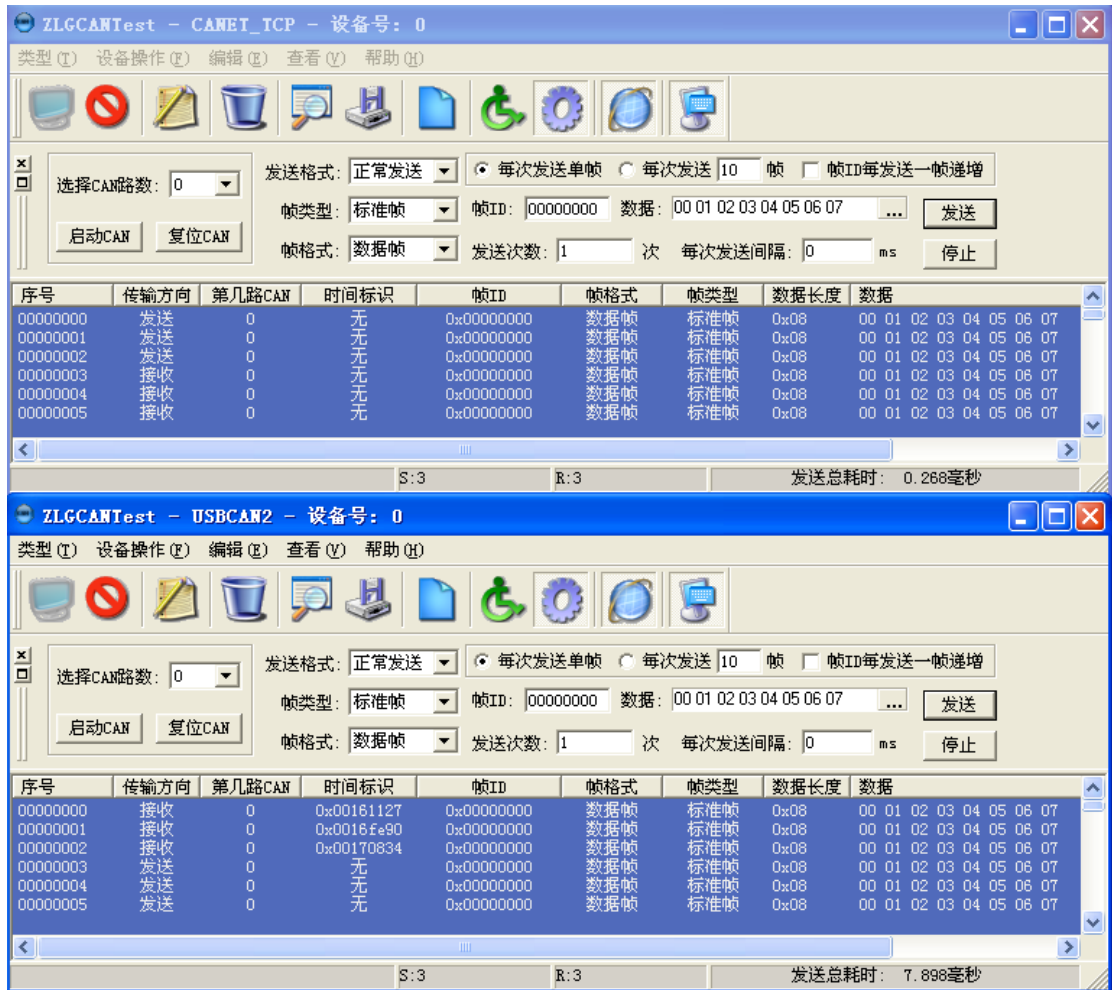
ZLGCANTest - CANET_TCP - 设备号: 0

类型(T) 设备操作(F) 编辑(E) 查看(V) 帮助(H)

选择CAN路数: 0
启动CAN 复位CAN
发送格式: 正常发送
帧类型: 标准帧
帧格式: 数据帧
每次发送单帧 每次发送 10 帧 帧ID每发送一帧递增
帧ID: 00000000 数据: 00 01 02 03 04 05 06 07 ... 发送
发送次数: 1 次 每次发送间隔: 0 ms 停止

| 序号 | 传输方向 | 第几路CAN | 时间标识 | 帧ID | 帧格式 | 帧类型 | 数据长度 | 数据 |
|---|---|---|---|---|---|---|---|---|
| 00000000 | 发送 | 0 | 无 | 0x00000000 | 数据帧 | 标准帧 | 0x08 | 00 01 02 03 04 05 06 07 |
| 00000001 | 发送 | 0 | 无 | 0x00000000 | 数据帧 | 标准帧 | 0x08 | 00 01 02 03 04 05 06 07 |
| 00000002 | 发送 | 0 | 无 | 0x00000000 | 数据帧 | 标准帧 | 0x08 | 00 01 02 03 04 05 06 07 |
| 00000003 | 接收 | 0 | 无 | 0x00000000 | 数据帧 | 标准帧 | 0x08 | 00 01 02 03 04 05 06 07 |
| 00000004 | 接收 | 0 | 无 | 0x00000000 | 数据帧 | 标准帧 | 0x08 | 00 01 02 03 04 05 06 07 |
| 00000005 | 接收 | 0 | 无 | 0x00000000 | 数据帧 | 标准帧 | 0x08 | 00 01 02 03 04 05 06 07 |

S:3 R:3 发送总耗时: 0.268毫秒

ZLGCANTest - USBCAN2 - 设备号: 0

类型(T) 设备操作(F) 编辑(E) 查看(V) 帮助(H)

选择CAN路数: 0
启动CAN 复位CAN
发送格式: 正常发送
帧类型: 标准帧
帧格式: 数据帧
每次发送单帧 每次发送 10 帧 帧ID每发送一帧递增
帧ID: 00000000 数据: 00 01 02 03 04 05 06 07 ... 发送
发送次数: 1 次 每次发送间隔: 0 ms 停止

| 序号 | 传输方向 | 第几路CAN | 时间标识 | 帧ID | 帧格式 | 帧类型 | 数据长度 | 数据 |
|---|---|---|---|---|---|---|---|---|
| 00000000 | 接收 | 0 | 0x00161127 | 0x00000000 | 数据帧 | 标准帧 | 0x08 | 00 01 02 03 04 05 06 07 |
| 00000001 | 接收 | 0 | 0x0016fe90 | 0x00000000 | 数据帧 | 标准帧 | 0x08 | 00 01 02 03 04 05 06 07 |
| 00000002 | 接收 | 0 | 0x00170834 | 0x00000000 | 数据帧 | 标准帧 | 0x08 | 00 01 02 03 04 05 06 07 |
| 00000003 | 发送 | 0 | 无 | 0x00000000 | 数据帧 | 标准帧 | 0x08 | 00 01 02 03 04 05 06 07 |
| 00000004 | 发送 | 0 | 无 | 0x00000000 | 数据帧 | 标准帧 | 0x08 | 00 01 02 03 04 05 06 07 |
| 00000005 | 发送 | 0 | 无 | 0x00000000 | 数据帧 | 标准帧 | 0x08 | 00 01 02 03 04 05 06 07 |

S:3 R:3 发送总耗时: 7.898毫秒